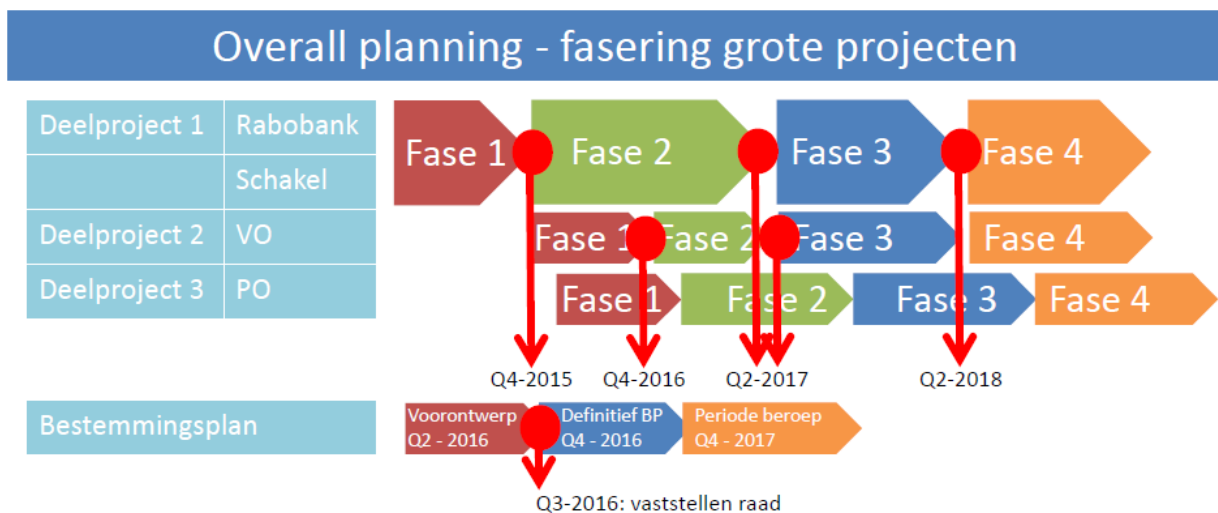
Overall planning - fasering grote projecten

| Deelproject 1 | Rabobank |
|---|---|
| | Schakel |
| Deelproject 2 | VO |
| Deelproject 3 | PO |

Fase 1 Fase 2 Fase 3 Fase 4

Fase 1 Fase 2 Fase 3 Fase 4

Fase 1 Fase 2 Fase 3 Fase 4

Q4-2015 Q4-2016 Q2-2017 Q2-2018

Bestemmingsplan

Voorontwerp Q2 - 2016

Definitief BP Q4 - 2016

Periode beroep Q4 - 2017

Q3-2016: vaststellen raad